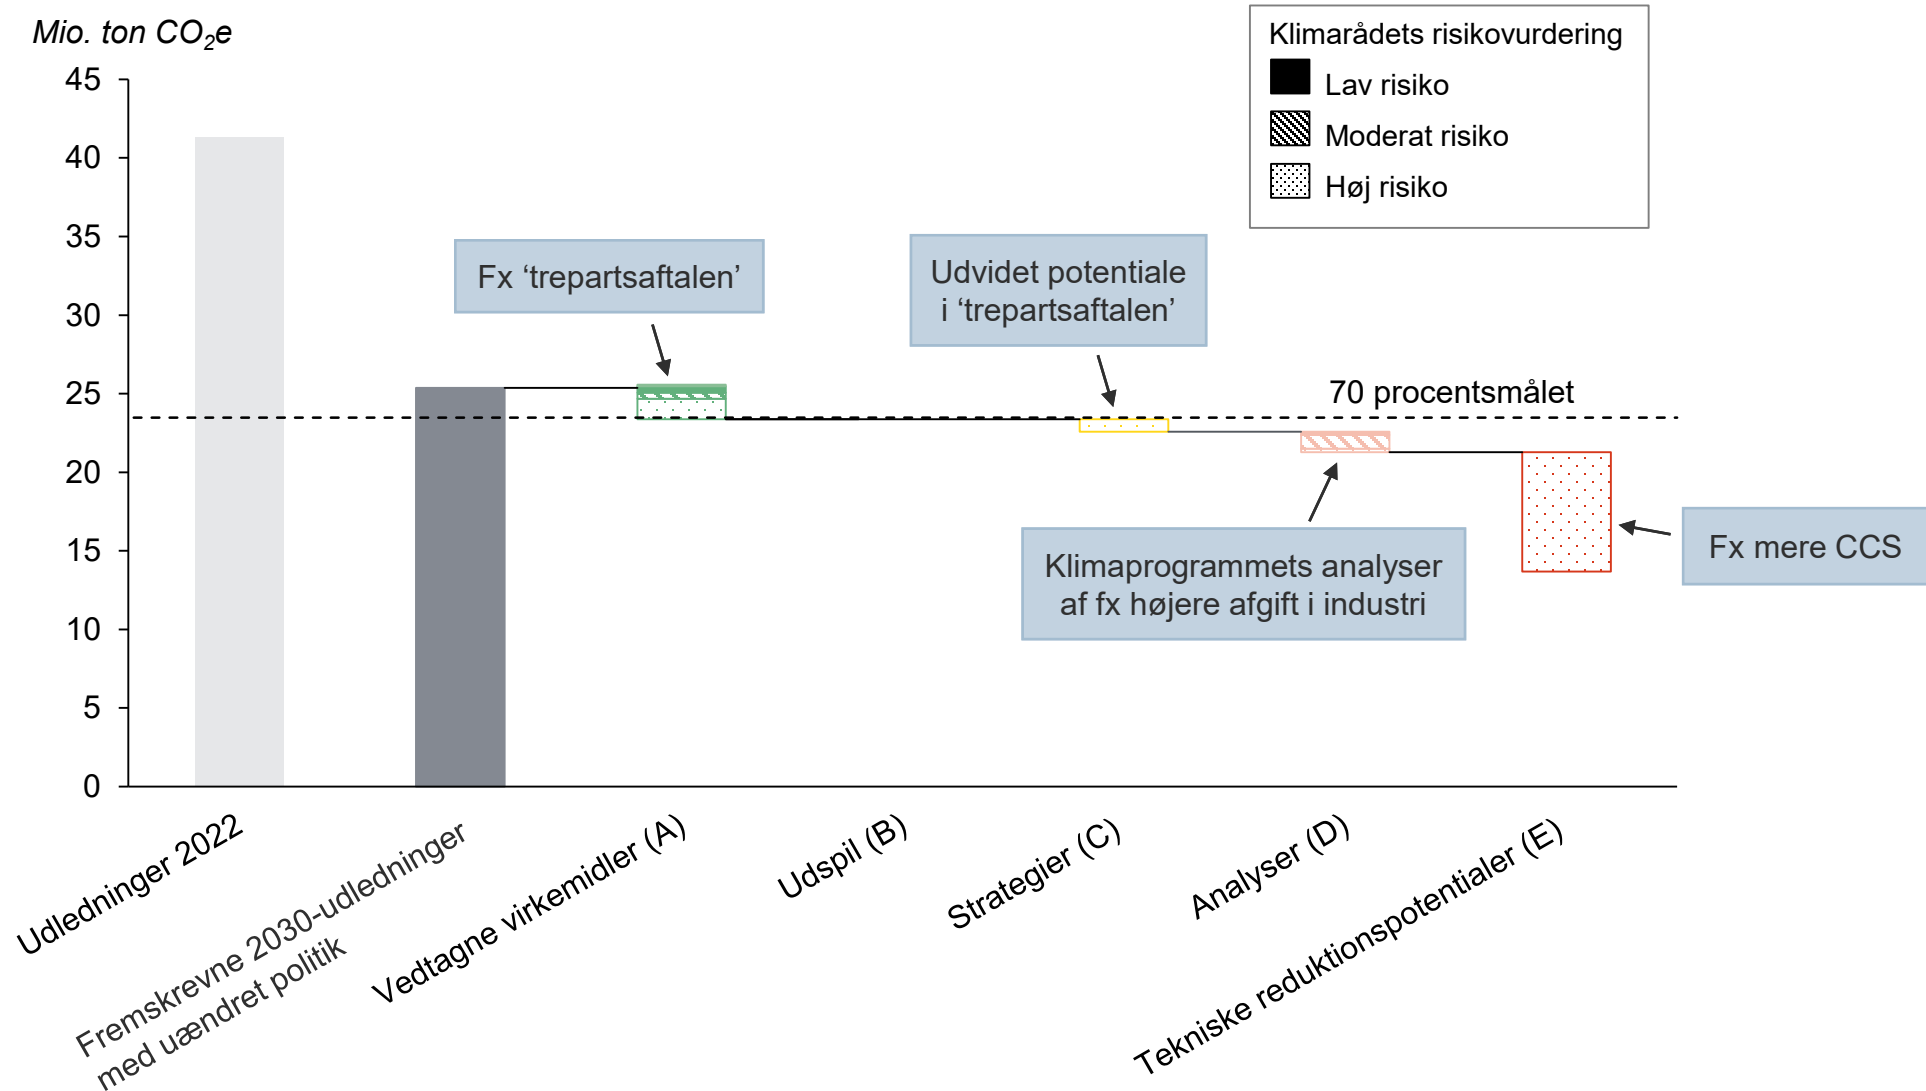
Mio. ton $CO_2e$

Klimarådets risikovurdering
Lav risiko
Moderat risiko
Høj risiko

45
40
35
30
25
20
15
10
5
0

Fx ‘trepartsaftalen’

Udvidet potentiale i ‘trepartsaftalen’

70 procentsmålet

Klimaprogrammets analyser af fx højere afgift i industri

Fx mere CCS

Udledninger 2022
Fremskrevne 2030-udledninger med uændret politik
Vedtagne virkemidler (A)
Udspil (B)
Strategier (C)
Analyser (D)
Tekniske reduktionspotentialer (E)